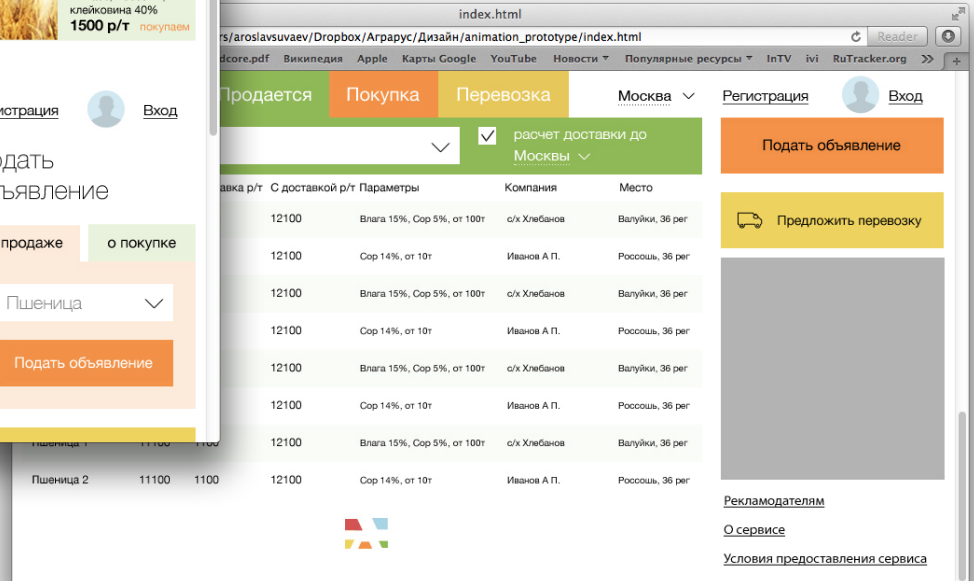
клейковина 40%
1500 р/т покупаем

истрация Вход

одать
ъявление

продаже о покупке

Пшеница

Подать объявление

index.html

rs/aroslavsuvaev/Dropbox/Аграрус/Дизайн/animation_prototype/index.html

Reader

dcore.pdf Википедия Apple Карты Google YouTube Новости Популярные ресурсы InTV ivi RuTracker.org

Продается Покупка Перевозка Москва Регистрация Вход

расчет доставки до Москвы

Подать объявление

Предложить перевозку

| авка р/т | С доставкой р/т | Параметры | Компания | Место |
|---|---|---|---|---|
| | 12100 | Влага 15%, Сор 5%, от 100т | с/х Хлебанов | Валуйки, 36 рег |
| | 12100 | Сор 14%, от 10т | Иванов А П. | Россошь, 36 рег |
| | 12100 | Влага 15%, Сор 5%, от 100т | с/х Хлебанов | Валуйки, 36 рег |
| | 12100 | Сор 14%, от 10т | Иванов А П. | Россошь, 36 рег |
| | 12100 | Влага 15%, Сор 5%, от 100т | с/х Хлебанов | Валуйки, 36 рег |
| | 12100 | Сор 14%, от 10т | Иванов А П. | Россошь, 36 рег |
| Пшеница 1 11100 1100 | 12100 | Влага 15%, Сор 5%, от 100т | с/х Хлебанов | Валуйки, 36 рег |
| Пшеница 2 11100 1100 | 12100 | Сор 14%, от 10т | Иванов А П. | Россошь, 36 рег |

Рекламодателям
О сервисе
Условия предоставления сервиса